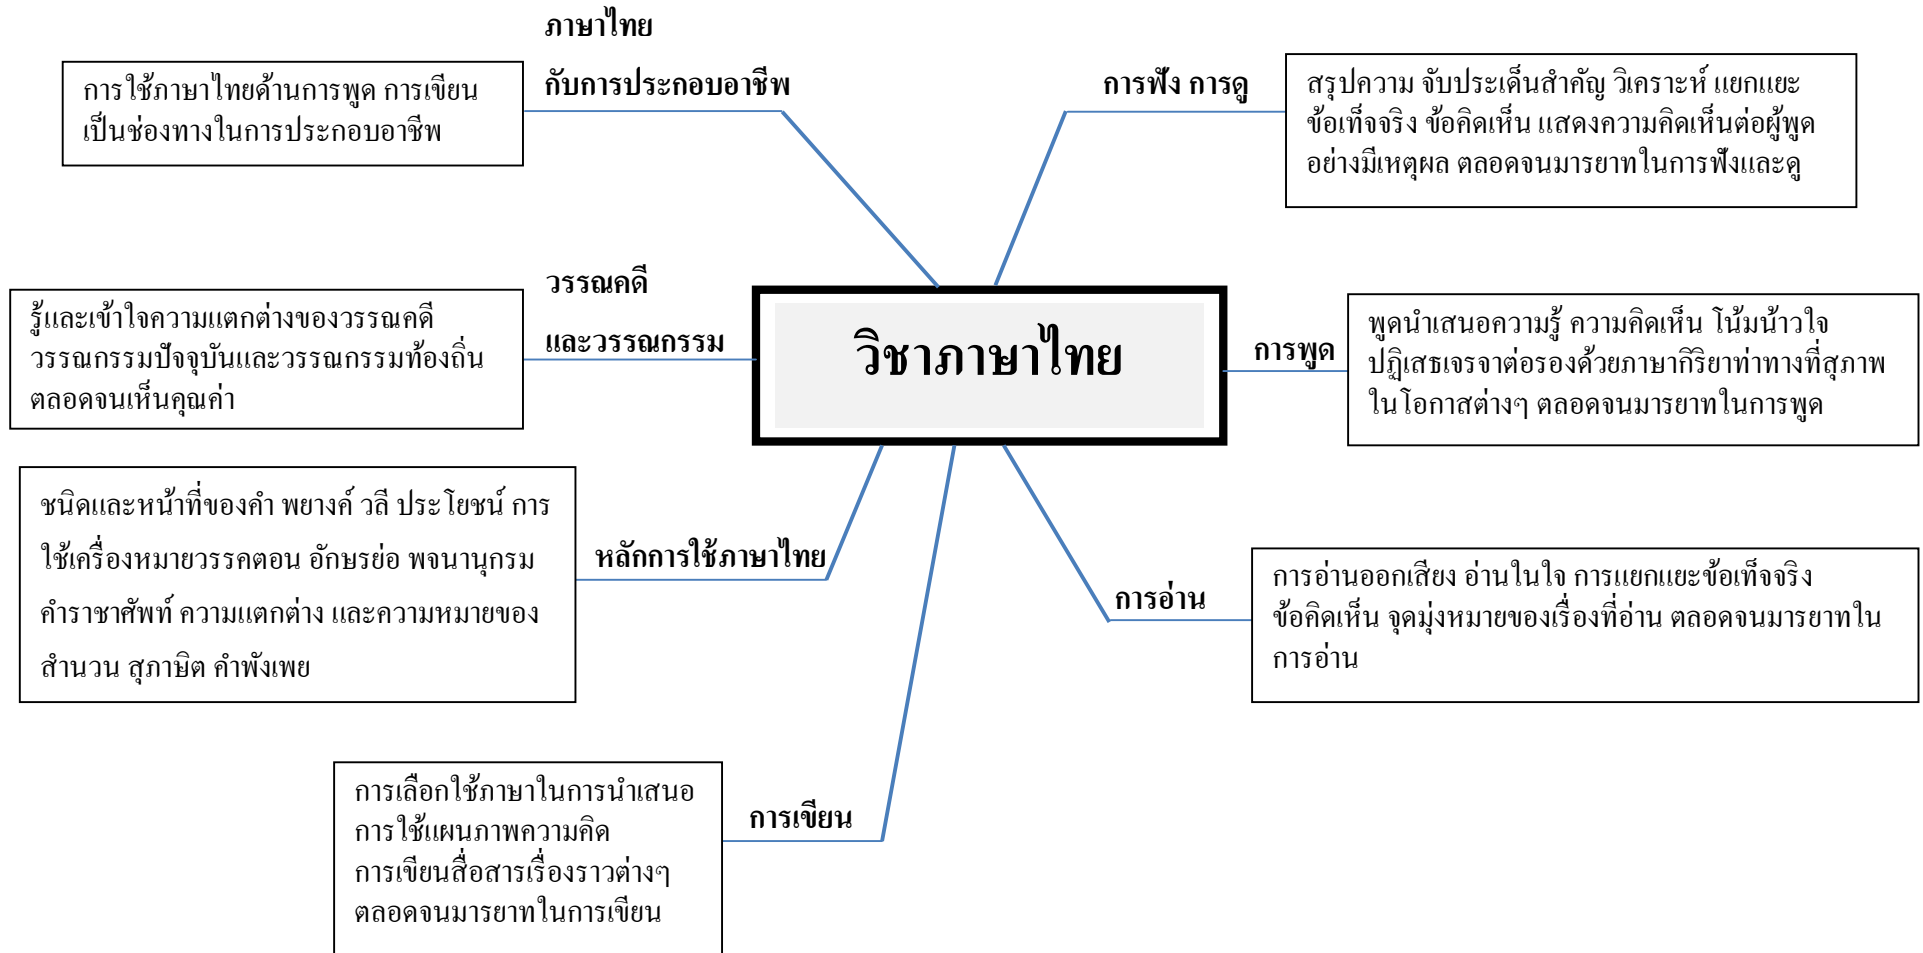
วิชาภาษาไทย

ภาษาไทย

กับการประกอบอาชีพ

การใช้ภาษาไทยด้านการพูด การเขียน เป็นช่องทางในการประกอบอาชีพ

การฟัง การดู

สรุปความ จับประเด็นสำคัญ วิเคราะห์ แยกแยะข้อเท็จจริง ข้อคิดเห็น แสดงความคิดเห็นต่อผู้พูดอย่างมีเหตุผล ตลอดจนมารยาทในการฟังและดู

วรรณคดี

และวรรณกรรม

รู้และเข้าใจความแตกต่างของวรรณคดี วรรณกรรมปัจจุบันและวรรณกรรมท้องถิ่น ตลอดจนเห็นคุณค่า

การพูด

พูดนำเสนอความรู้ ความคิดเห็น โน้มน้าวใจ ปฏิเสธเจรจาต่อรองด้วยภาษากิริยาท่าทางที่สุภาพ ในโอกาสต่างๆ ตลอดจนมารยาทในการพูด

ชนิดและหน้าที่ของคำ พยางค์ วลี ประโยชน์ การใช้เครื่องหมายวรรคตอน อักษรย่อ พจนานุกรม คำราชาศัพท์ ความแตกต่าง และความหมายของสำนวน สุภาษิต คำพังเพย

หลักการใช้ภาษาไทย

การอ่าน

การอ่านออกเสียง อ่านในใจ การแยกแยะข้อเท็จจริง ข้อคิดเห็น จุดมุ่งหมายของเรื่องที่อ่าน ตลอดจนมารยาทในการอ่าน

การเลือกใช้ภาษาในการนำเสนอ การใช้แผนภาพความคิด การเขียนสื่อสารเรื่องราวต่างๆ ตลอดจนมารยาทในการเขียน

การเขียน